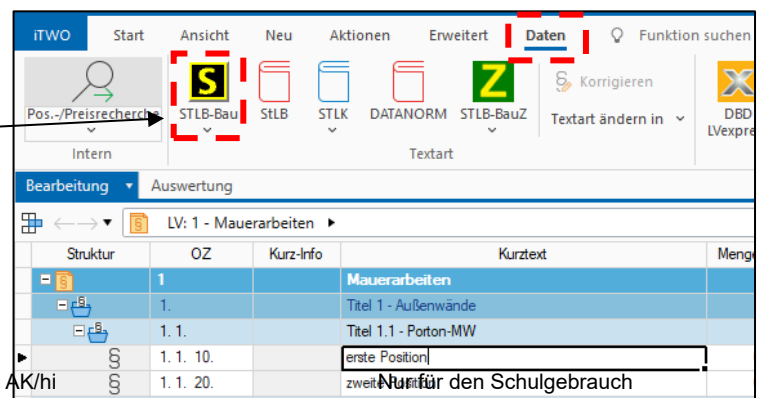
iTWO Start Ansicht Neu Aktionen Erweitert Daten Funktion suchen

Pos.-/Preisrecherche
Intern

S STLB-Bau StLB STLK DATANORM Z STLB-BauZ
Korrigieren
Textart ändern in
Textart

DBD LVexpre

Bearbeitung Auswertung

LV: 1 - Mauerarbeiten

| Struktur | OZ | Kurz-Info | Kurztext | Meng |
|---|---|---|---|---|
| | 1 | | Mauerarbeiten | |
| | 1. | | Titel 1 - Außenwände | |
| | 1. 1. | | Titel 1.1 - Porton-MW | |
| § | 1. 1. 10. | | erste Position | |
| § | 1. 1. 20. | | zweite Position | |

AK/hi Nur für den Schulgebrauch